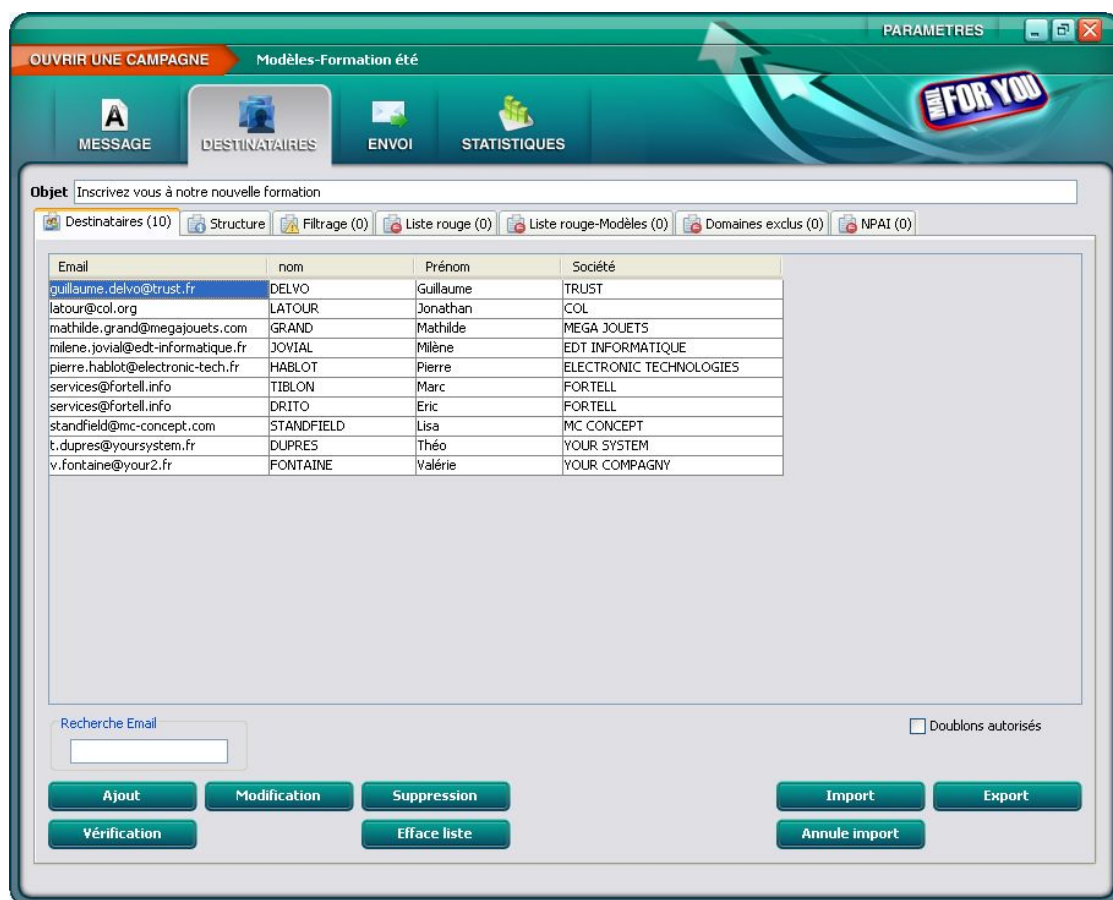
PARAMETRES

OUVRIR UNE CAMPAGNE Modèles-Formation été

MESSAGE DESTINATAIRES ENVOI STATISTIQUES

FOR YOU

Objet Inscrivez vous à notre nouvelle formation

Destinataires (10) Structure Filtrage (0) Liste rouge (0) Liste rouge-Modèles (0) Domaines exclus (0) NPAI (0)

| Email | nom | Prénom | Société |
|---|---|---|---|
| guillaume.delvo@trust.fr | DELVO | Guillaume | TRUST |
| latour@col.org | LATOUR | Jonathan | COL |
| mathilde.grand@megajouets.com | GRAND | Mathilde | MEGA JOUETS |
| milene.jovial@edt-informatique.fr | JOVIAL | Milène | EDT INFORMATIQUE |
| pierre.hablot@electronic-tech.fr | HABLOT | Pierre | ELECTRONIC TECHNOLOGIES |
| services@fortell.info | TIBLON | Marc | FORTELL |
| services@fortell.info | DRITO | Eric | FORTELL |
| standfield@mc-concept.com | STANDFIELD | Lisa | MC CONCEPT |
| t.dupres@yoursystem.fr | DUPRES | Théo | YOUR SYSTEM |
| v.fontaine@your2.fr | FONTAINE | Valérie | YOUR COMPAGNY |

Recherche Email

Doublons autorisés

Ajout Modification Suppression Import Export

Vérification Efface liste Annule import